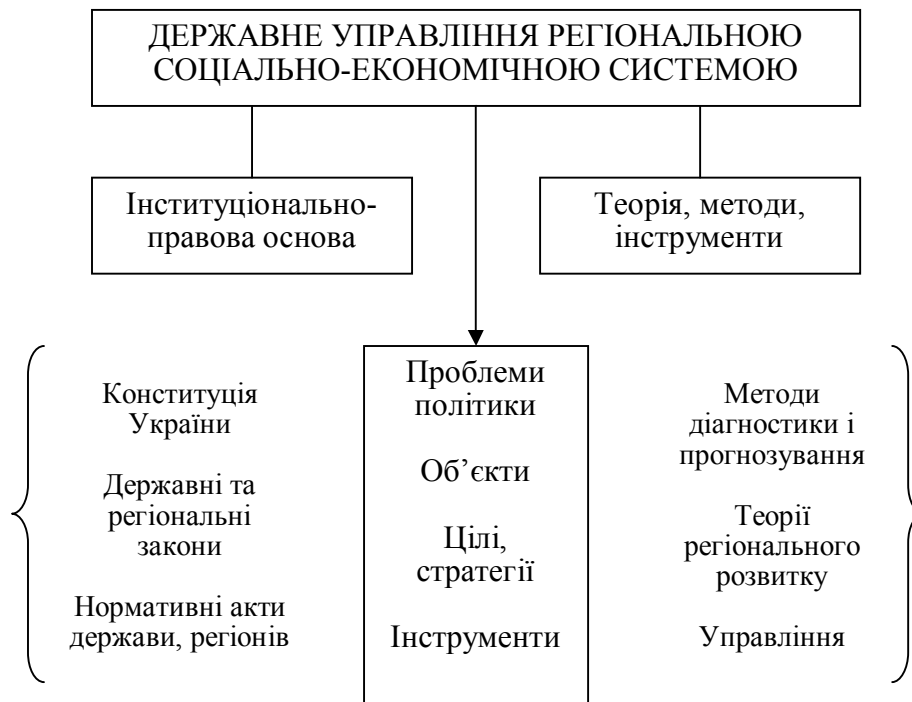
ДЕРЖАВНЕ УПРАВЛІННЯ РЕГІОНАЛЬНОЮ СОЦІАЛЬНО-ЕКОНОМІЧНОЮ СИСТЕМОЮ

Інституціонально-правова основа

Теорія, методи, інструменти

Конституція України

Державні та регіональні закони

Нормативні акти держави, регіонів

Проблеми політики

Об'єкти

Цілі, стратегії

Інструменти

Методи діагностики і прогнозування

Теорії регіонального розвитку

Управління